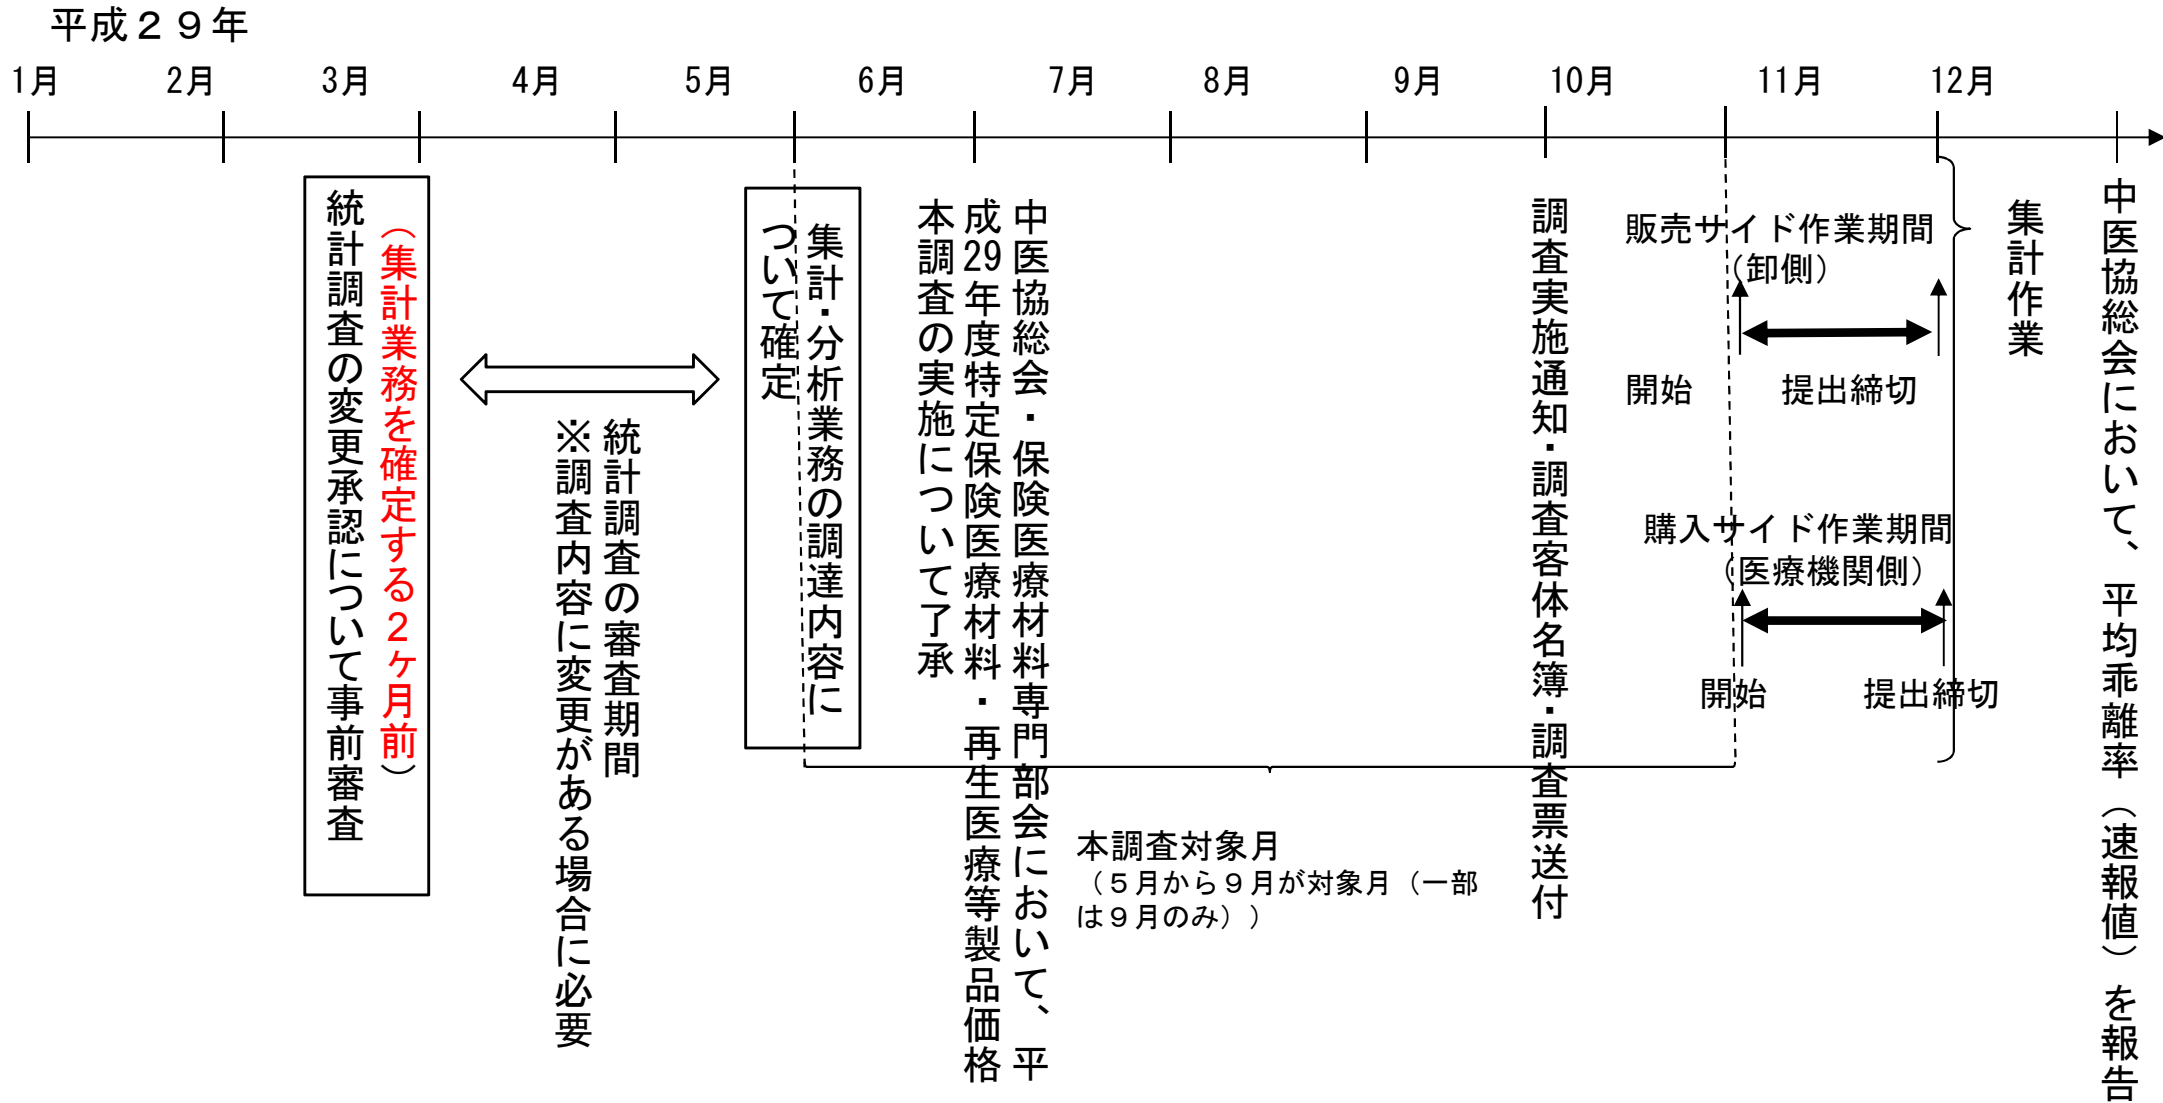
平成２９年

1月 2月 3月 4月 5月 6月 7月 8月 9月 10月 11月 12月

統計調査の変更承認について事前審査
（集計業務を確定する２ケ月前）

統計調査の審査期間
※調査内容に変更がある場合に必要

集計・分析業務の調達内容について確定

中医協総会・保険医療材料専門部会において、平成29年度特定保険医療材料・再生医療等製品価格本調査の実施について了承

本調査対象月
（５月から９月が対象月（一部は９月のみ））

調査実施通知・調査客体名簿・調査票送付

販売サイド作業期間
（卸側）
開始
提出締切

購入サイド作業期間
（医療機関側）
開始
提出締切

集計作業

中医協総会において、平均乖離率（速報値）を報告